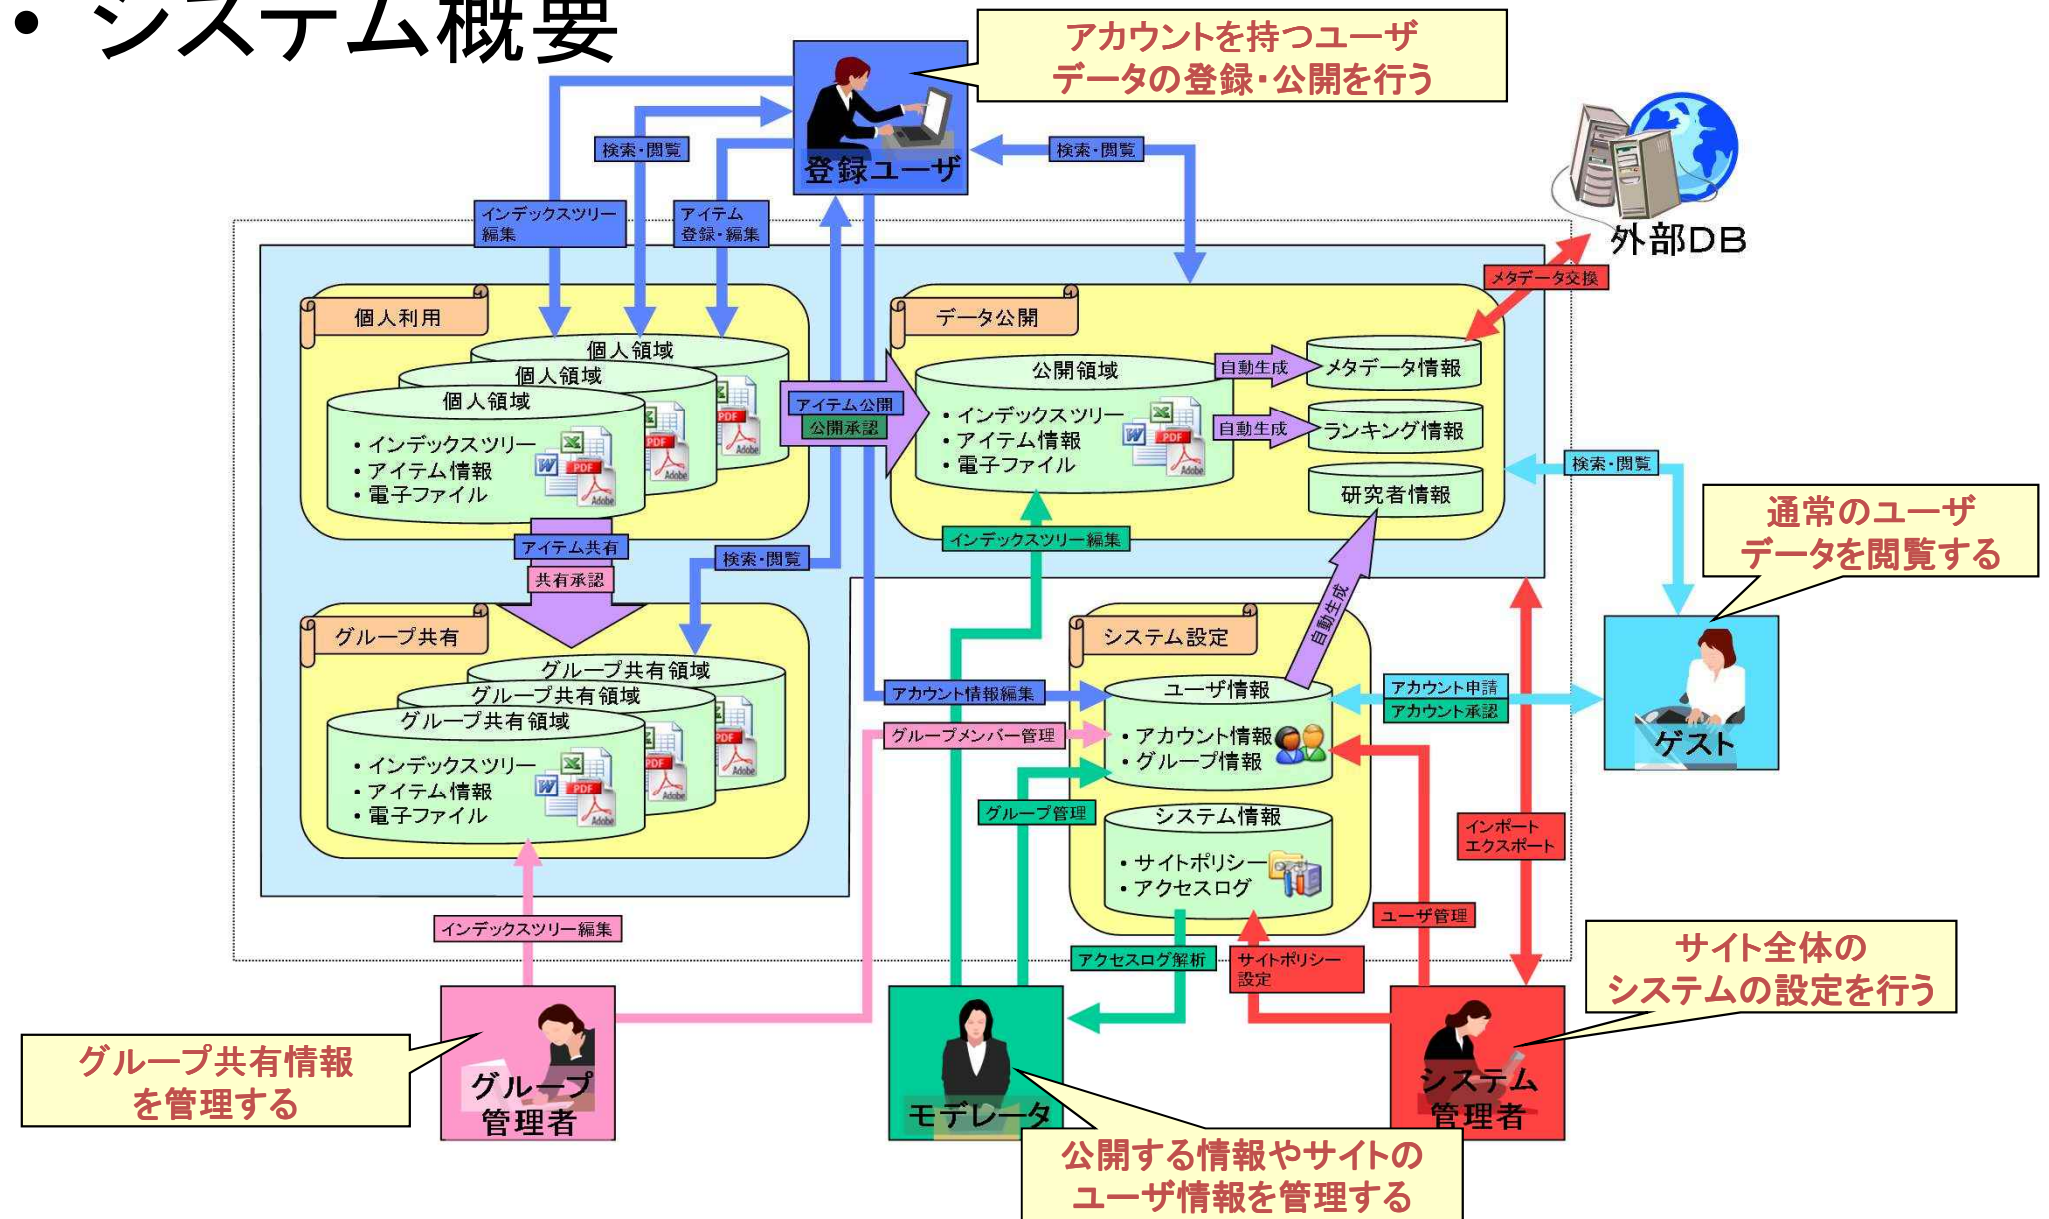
• システム概要

アカウントを持つユーザ
データの登録・公開を行う

登録ユーザ

検索・閲覧

検索・閲覧

インデックスツリー編集

アイテム登録・編集

外部DB

メタデータ交換

個人利用

個人領域

個人領域

個人領域
• インデックスツリー
• アイテム情報
• 電子ファイル

データ公開

公開領域
• インデックスツリー
• アイテム情報
• 電子ファイル

自動生成

メタデータ情報

自動生成

ランキング情報

研究者情報

アイテム公開

公開承認

検索・閲覧

通常のユーザ
データを閲覧する

アイテム共有

共有承認

検索・閲覧

インデックスツリー編集

グループ共有

グループ共有領域

グループ共有領域

グループ共有領域
• インデックスツリー
• アイテム情報
• 電子ファイル

システム設定

自動生成

アカウント情報編集

ユーザ情報
• アカウント情報
• グループ情報

アカウント申請

アカウント承認

ゲスト

グループメンバー管理

グループ管理

システム情報
• サイトポリシー
• アクセスログ

インポート
エクスポート

ユーザ管理

インデックスツリー編集

アクセスログ解析

サイトポリシー設定

サイト全体の
システムの設定を行う

グループ共有情報
を管理する

グループ
管理者

モデレータ

システム
管理者

公開する情報やサイトの
ユーザ情報を管理する